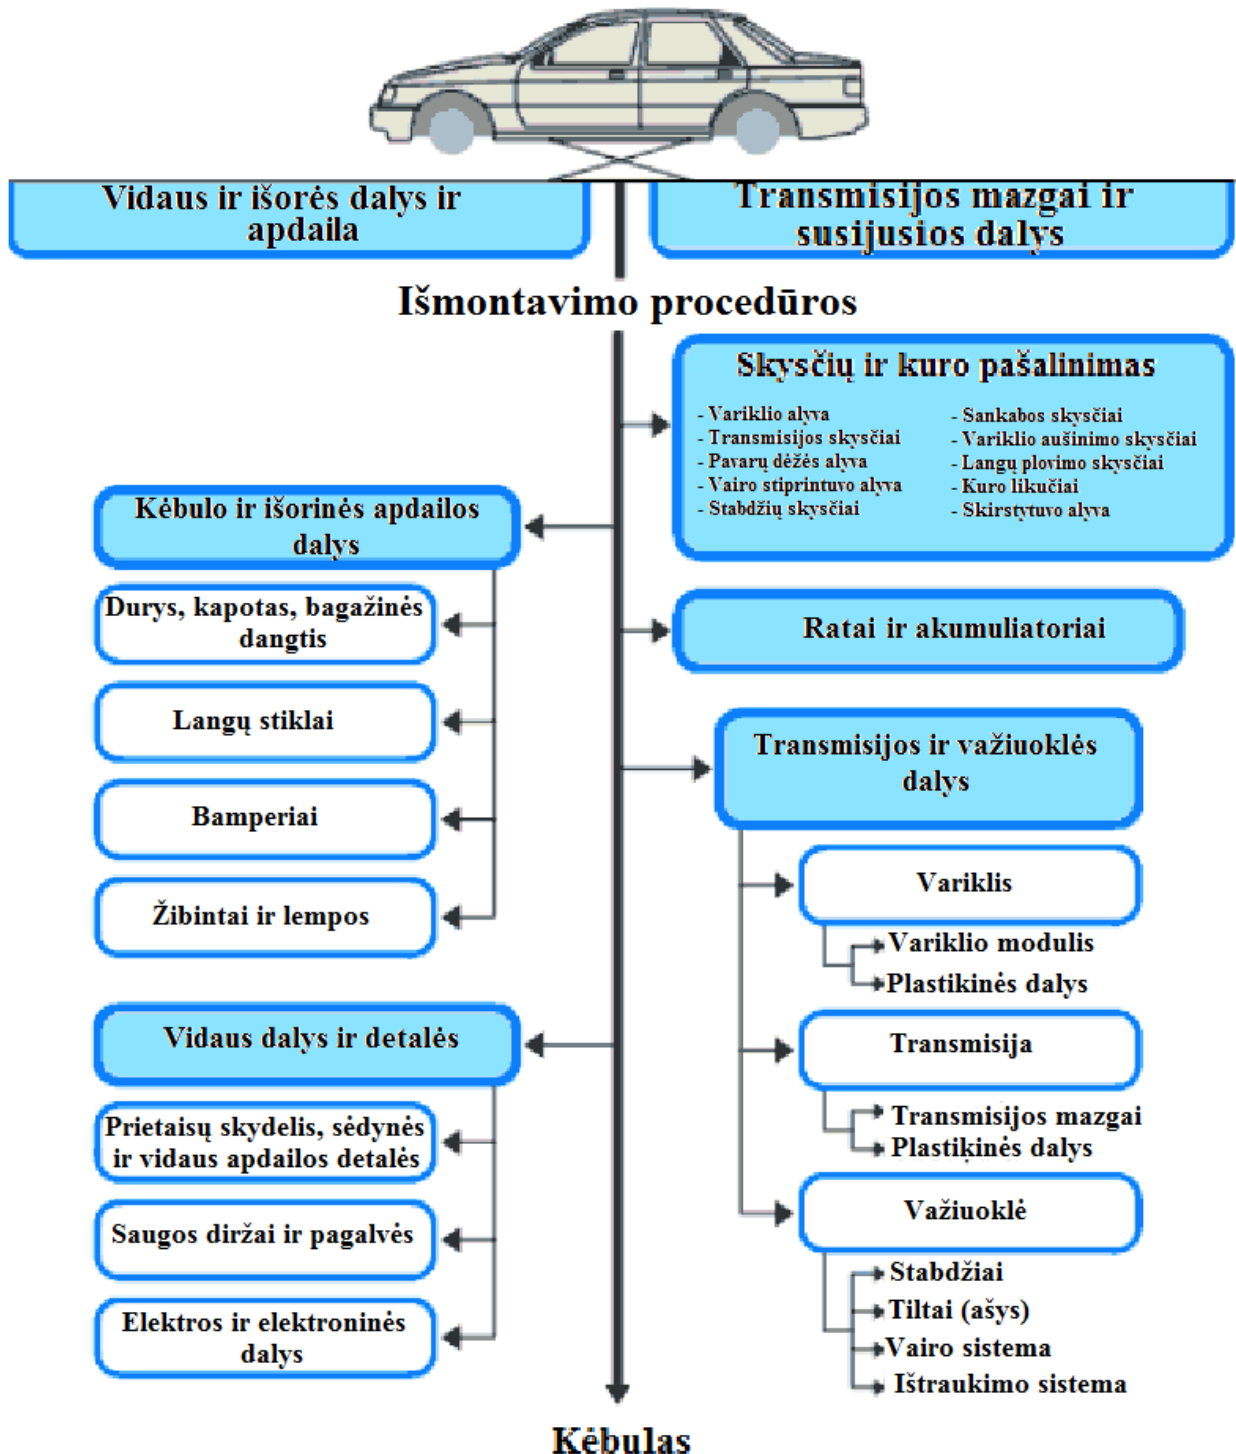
Vidaus ir išorės dalys ir apdaila

Transmisijos mazgai ir susijusios dalys

Išmontavimo procedūros

Skysčių ir kuro pašalinimas

- Variklio alyva
- Transmisijos skysčiai
- Pavarų dėžės alyva
- Vairo stiprintuvo alyva
- Stabdžių skysčiai

- Sankabos skysčiai
- Variklio aušinimo skysčiai
- Langų plovimo skysčiai
- Kuro likučiai
- Skirstytuvo alyva

Kėbulo ir išorinės apdailos dalys

Durys, kapotas, bagažinės dangtis

Langų stiklai

Bamperiai

Žibintai ir lempos

Ratai ir akumuliatoriai

Transmisijos ir važiuoklės dalys

Variklis

Variklio modulis

Plastikinės dalys

Vidaus dalys ir detalės

Prietaisų skydelis, sėdynės ir vidaus apdailos detalės

Saugos diržai ir pagalvės

Elektros ir elektroninės dalys

Transmisija

Transmisijos mazgai

Plastikinės dalys

Važiuoklė

Stabdžiai

Tiltai (ašys)

Vairo sistema

Ištraukimo sistema

Kėbulas